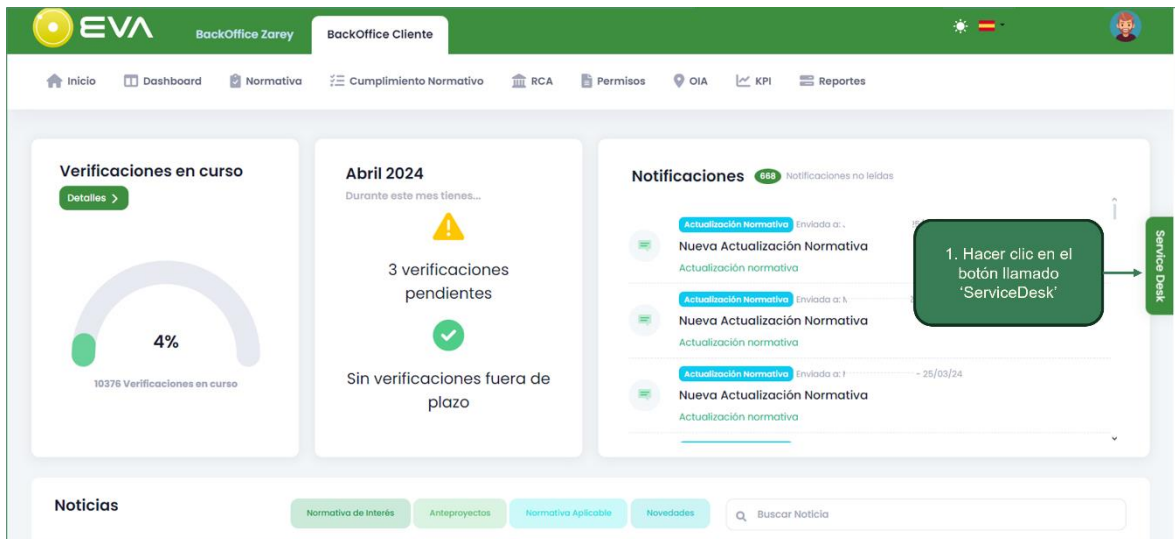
EVA BackOffice Zarey BackOffice Cliente

Inicio Dashboard Normativa Cumplimiento Normativo RCA Permisos OIA KPI Reportes

Verificaciones en curso
Detalles >
4%
10376 Verificaciones en curso

Abril 2024
Durante este mes tienes...
3 verificaciones pendientes
Sin verificaciones fuera de plazo

Notificaciones 668 Notificaciones no leídas

Actualización Normativa Enviada a: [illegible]
Nueva Actualización Normativa
Actualización normativa

Actualización Normativa Enviada a: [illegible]
Nueva Actualización Normativa
Actualización normativa

Actualización Normativa Enviada a: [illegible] - 25/03/24
Nueva Actualización Normativa
Actualización normativa

1. Hacer clic en el botón llamado ‘ServiceDesk’

Service Desk

Noticias
Normativa de Interés Anteproyectos Normativa Aplicable Novedades
Buscar Noticia